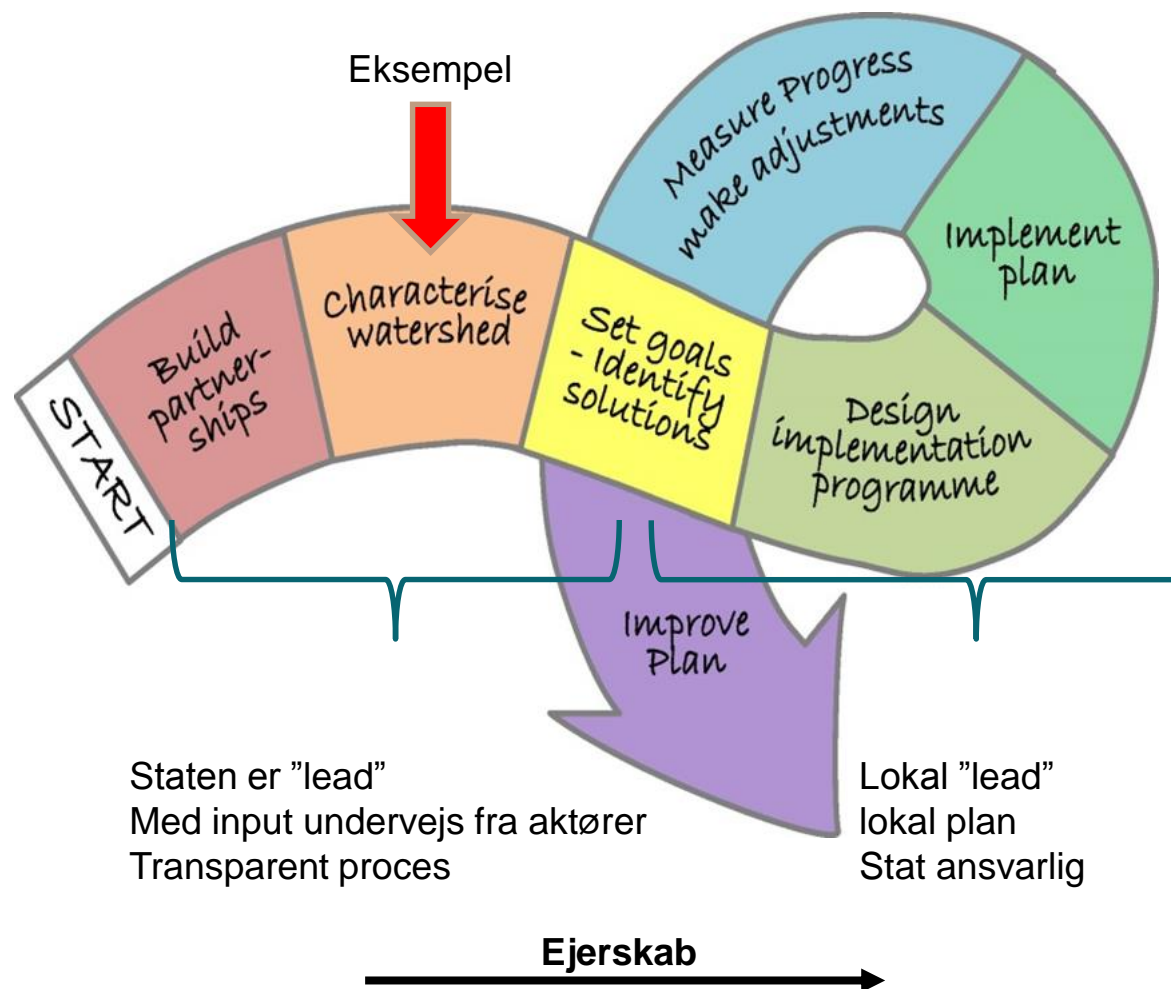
Eksempel

START

Build partnerships

Characterise watershed

Set goals - Identify solutions

Measure Progress make adjustments

Implement plan

Design implementation programme

Improve Plan

Staten er ”lead”
Med input undervejs fra aktører
Transparent proces

Lokal ”lead”
lokal plan
Stat ansvarlig

Ejerskab